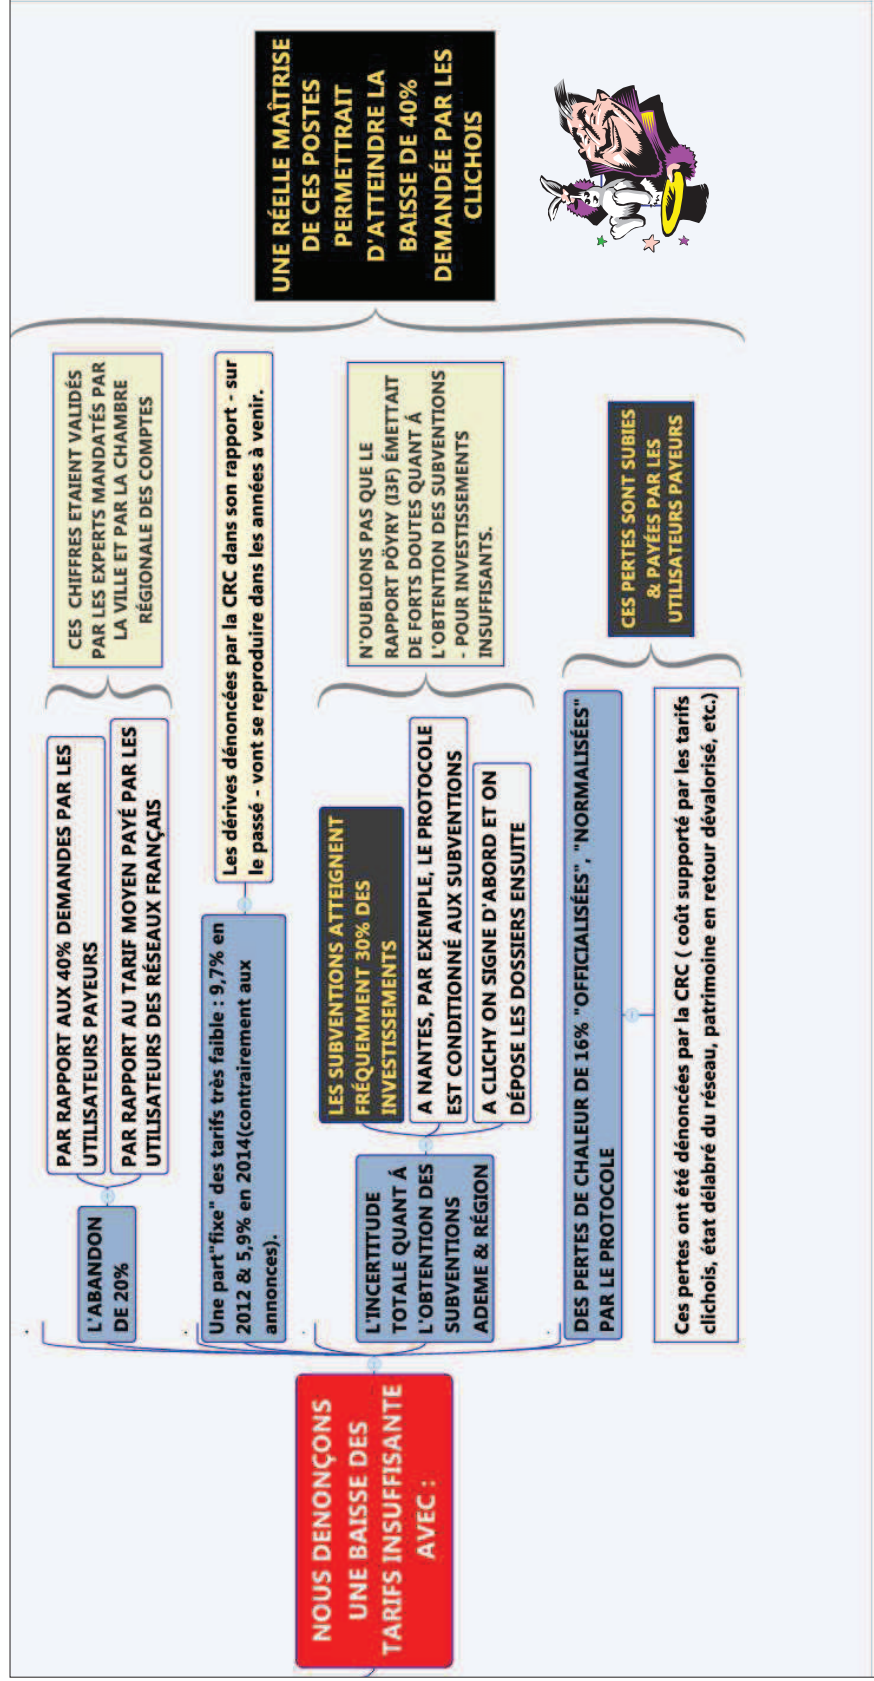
NOUS DENONÇONS UNE BAISSE DES TARIFS INSUFFISANTE AVEC :

L'ABANDON DE 20%

PAR RAPPORT AUX 40% DEMANDES PAR LES UTILISATEURS PAYEURS

PAR RAPPORT AU TARIF MOYEN PAYÉ PAR LES UTILISATEURS DES RÉSEAUX FRANÇAIS

CES CHIFFRES ETAIENT VALIDÉS PAR LES EXPERTS MANDATÉS PAR LA VILLE ET PAR LA CHAMBRE RÉGIONALE DES COMPTES

Une part"fixe" des tarifs très faible : 9,7% en 2012 & 5,9% en 2014(contrairement aux annonces).

Les dérives dénoncées par la CRC dans son rapport - sur le passé - vont se reproduire dans les années à venir.

L'INCERTITUDE TOTALE QUANT À L'OBTENTION DES SUBVENTIONS ADEME & RÉGION

LES SUBVENTIONS ATTEIGNENT FRÉQUEMMENT 30% DES INVESTISSEMENTS

A NANTES, PAR EXEMPLE, LE PROTOCOLE EST CONDITIONNÉ AUX SUBVENTIONS

A CLICHY ON SIGNE D'ABORD ET ON DÉPOSE LES DOSSIERS ENSUITE

N'OUBLIONS PAS QUE LE RAPPORT PÖYRY (I3F) ÉMETTAIT DE FORTS DOUTES QUANT À L'OBTENTION DES SUBVENTIONS - POUR INVESTISSEMENTS INSUFFISANTS.

DES PERTES DE CHALEUR DE 16% "OFFICIALISÉES", "NORMALISÉES" PAR LE PROTOCOLE

Ces pertes ont été dénoncées par la CRC ( coût supporté par les tarifs clichois, état délabré du réseau, patrimoine en retour dévalorisé, etc.)

CES PERTES SONT SUBIES & PAYÉES PAR LES UTILISATEURS PAYEURS

UNE RÉELLE MAÎTRISE DE CES POSTES PERMETTRAIT D'ATTEINDRE LA BAISSE DE 40% DEMANDÉE PAR LES CLICHOIS